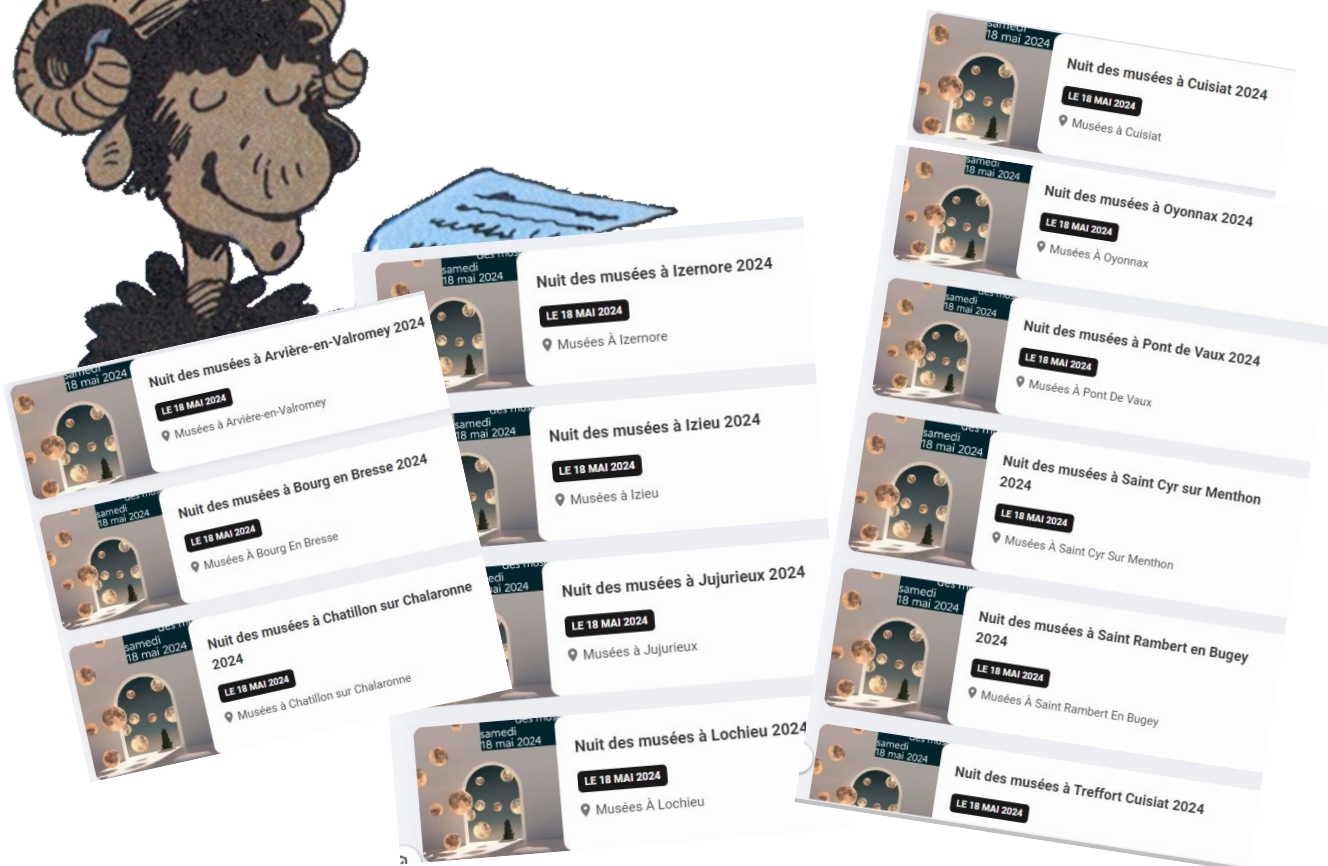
samedi 18 mai 2024
Nuit des musées à Arvière-en-Valromey 2024
LE 18 MAI 2024
Musées à Arvière-en-Valromey

samedi 18 mai 2024
Nuit des musées à Bourg en Bresse 2024
LE 18 MAI 2024
Musées À Bourg En Bresse

samedi 18 mai 2024
Nuit des musées à Chatillon sur Chalaronne 2024
LE 18 MAI 2024
Musées à Chatillon sur Chalaronne

samedi 18 mai 2024
Nuit des musées à Izernore 2024
LE 18 MAI 2024
Musées À Izernore

samedi 18 mai 2024
Nuit des musées à Izieu 2024
LE 18 MAI 2024
Musées à Izieu

samedi 18 mai 2024
Nuit des musées à Jujurieux 2024
LE 18 MAI 2024
Musées à Jujurieux

samedi 18 mai 2024
Nuit des musées à Lochieu 2024
LE 18 MAI 2024
Musées À Lochieu

samedi 18 mai 2024
Nuit des musées à Cuisiat 2024
LE 18 MAI 2024
Musées à Cuisiat

samedi 18 mai 2024
Nuit des musées à Oyonnax 2024
LE 18 MAI 2024
Musées À Oyonnax

samedi 18 mai 2024
Nuit des musées à Pont de Vaux 2024
LE 18 MAI 2024
Musées À Pont De Vaux

samedi 18 mai 2024
Nuit des musées à Saint Cyr sur Menthon 2024
LE 18 MAI 2024
Musées À Saint Cyr Sur Menthon

samedi 18 mai 2024
Nuit des musées à Saint Rambert en Bugey 2024
LE 18 MAI 2024
Musées À Saint Rambert En Bugey

samedi 18 mai 2024
Nuit des musées à Treffort Cuisiat 2024
LE 18 MAI 2024